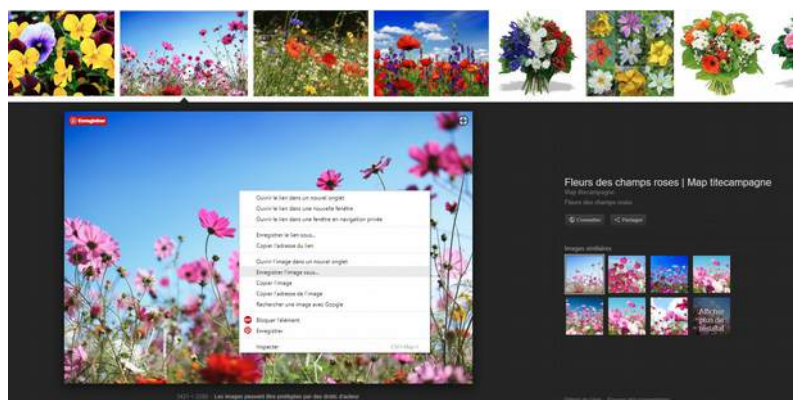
Enregistrer

Ouvrir le lien dans un nouvel onglet
Ouvrir le lien dans une nouvelle fenêtre
Ouvrir le lien dans une fenêtre en navigation privée
Enregistrer le lien sous...
Copier l'adresse du lien
Ouvrir l'image dans un nouvel onglet
Enregistrer l'image sous...
Copier l'image
Copier l'adresse de l'image
Rechercher une image avec Google
Bloquer l'élément
Enregistrer
Inspecter Ctrl+Maj+I

Fleurs des champs roses | Map titecampagne
Map titecampagne
Fleurs des champs roses
Consulter Partager

Images similaires
Afficher plus de résultats

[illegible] Les images peuvent être protégées par des droits d'auteur